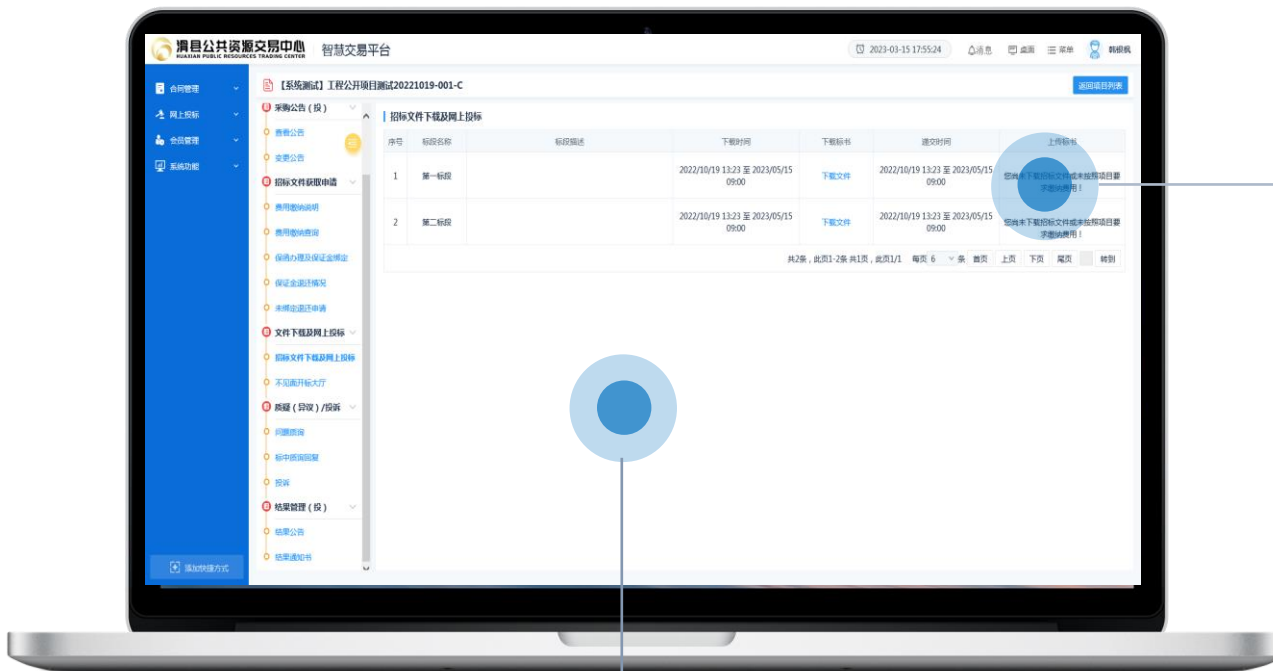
滑县公共资源交易中心
HUAXIAN PUBLIC RESOURCES TRADING CENTER
智慧交易平台

2023-03-15 17:55:24
消息 桌面 菜单 韩银帆

合同管理
网上投标
会员管理
系统功能

添加快捷方式

【系统测试】工程公开项目测试20221019-001-C

返回项目列表

采购公告（投）
查看公告
变更公告
招标文件获取申请
费用缴纳说明
费用缴纳查询
保函办理及保证金绑定
保证金退还情况
未绑定退还申请
文件下载及网上投标
招标文件下载及网上投标
不见面开标大厅
质疑（异议）/投诉
问题质询
标中质疑回复
投诉
结果管理（投）
结果公告
结果通知书

招标文件下载及网上投标

| 序号 | 标段名称 | 标段描述 | 下载时间 | 下载标书 | 递交时间 | 上传标书 |
|---|---|---|---|---|---|---|
| 1 | 第一标段 | | 2022/10/19 13:23 至 2023/05/15 09:00 | 下载文件 | 2022/10/19 13:23 至 2023/05/15 09:00 | 您尚未下载招标文件或未按照项目要求缴纳费用！ |
| 2 | 第二标段 | | 2022/10/19 13:23 至 2023/05/15 09:00 | 下载文件 | 2022/10/19 13:23 至 2023/05/15 09:00 | 您尚未下载招标文件或未按照项目要求缴纳费用！ |

共2条，此页1-2条 共1页，此页1/1 每页 6 条 首页 上页 下页 尾页 转到